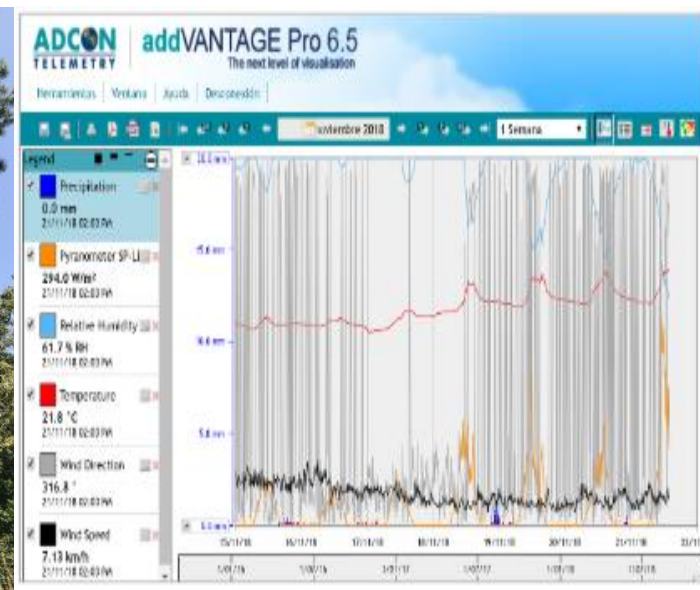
ADCON TELEMETRY addVANTAGE Pro 6.5
The next level of visualisation

Herramientas | Ventana | Ayuda | Desconexión

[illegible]viembre 2018   1 Semana

Legend

Precipitation
0.0 mm
21/11/18 02:03 PM

Pyranometer SP-LI
294.0 W/m²
21/11/18 02:03 PM

Relative Humidity
61.7 % RH
21/11/18 02:03 PM

Temperature
21.8 °C
21/11/18 02:03 PM

Wind Direction
316.8 °
21/11/18 02:03 PM

Wind Speed
7.13 km/h
21/11/18 02:03 PM

20.0 mm
15.0 mm
10.0 mm
5.0 mm
0.0 mm

15/11/18 16/11/18 17/11/18 18/11/18 19/11/18 20/11/18 21/11/18 22/11/18

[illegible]